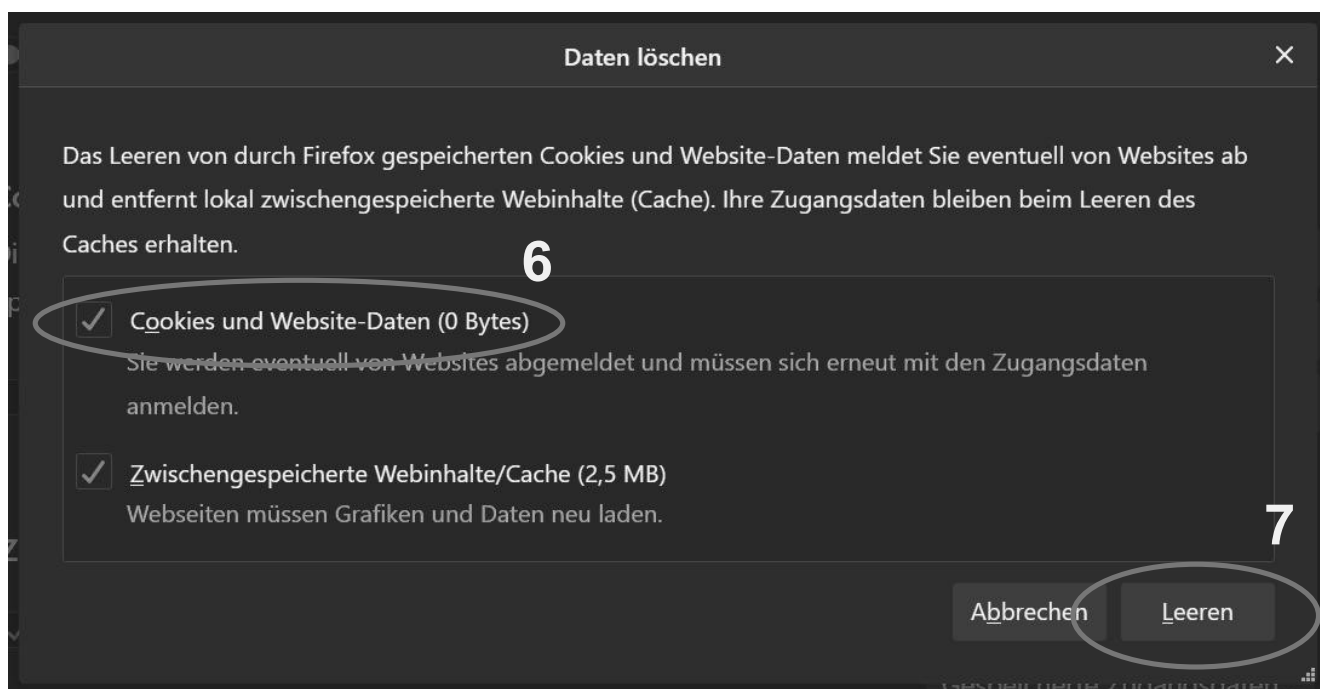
Daten löschen

×

Das Leeren von durch Firefox gespeicherten Cookies und Website-Daten meldet Sie eventuell von Websites ab und entfernt lokal zwischengespeicherte Webinhalte (Cache). Ihre Zugangsdaten bleiben beim Leeren des Caches erhalten.

6

✓ Cookies und Website-Daten (0 Bytes)
Sie werden eventuell von Websites abgemeldet und müssen sich erneut mit den Zugangsdaten anmelden.

✓ Zwischengespeicherte Webinhalte/Cache (2,5 MB)
Webseiten müssen Grafiken und Daten neu laden.

7

Abbrechen

Leeren